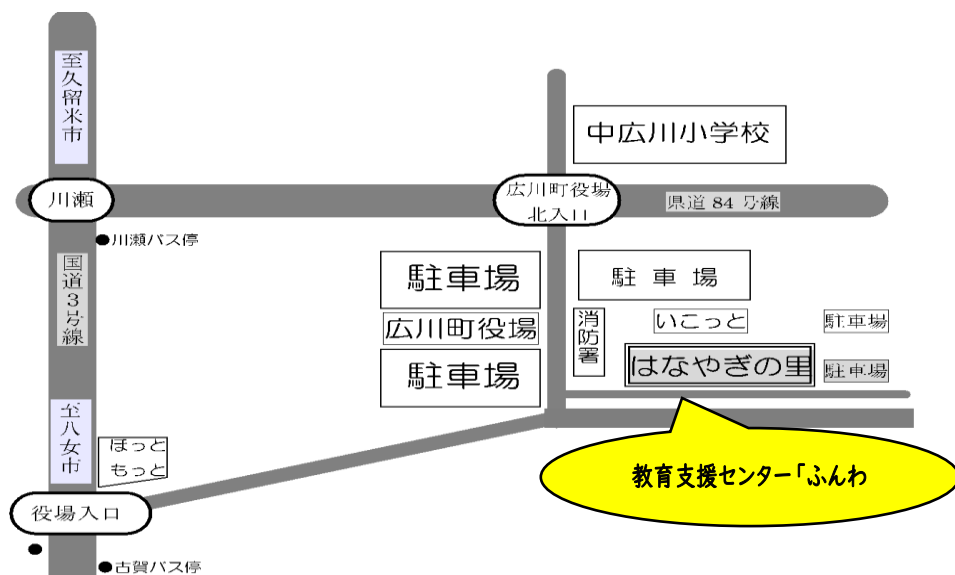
至久留米市

中広川小学校

川瀬

広川町役場
北入口

県道 84 号線

●川瀬バス停

国道3号線

駐車場

駐 車 場

広川町役場

消防署

いこっと

駐車場

駐車場

はなやぎの里

駐車場

至八女市

ほっと
もっと

教育支援センター「ふんわ

役場入口

●古賀バス停